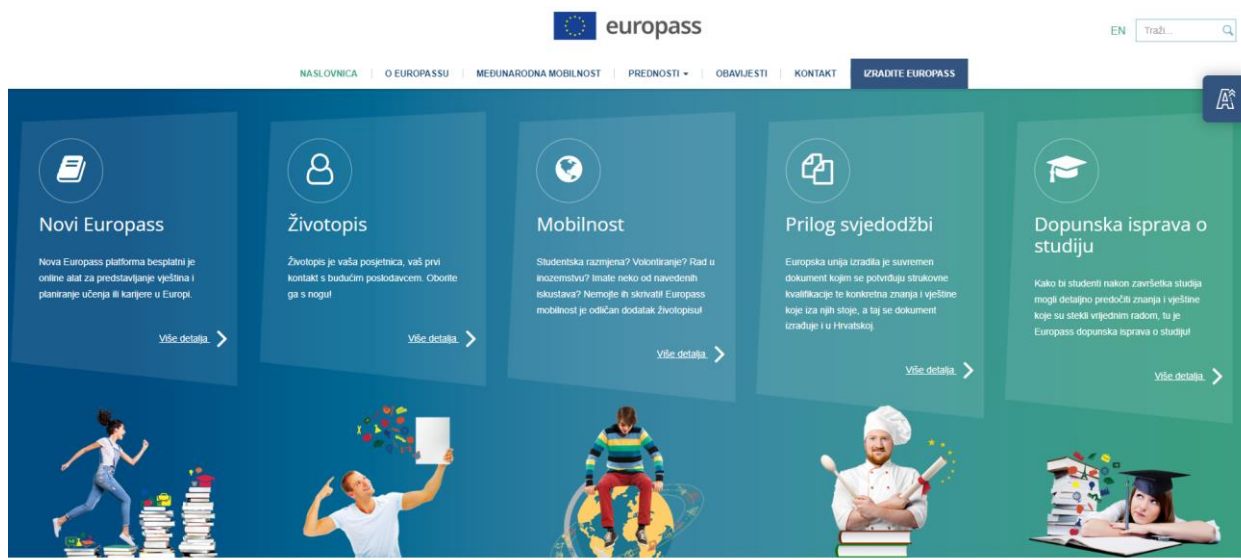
europass

EN Traži...

NASLOVNICA | O EUROPASSU | MEĐUNARODNA MOBILNOST | PREDNOSTI ▾ | OBAVIJESTI | KONTAKT | IZRADITE EUROPASS

Novi Europass

Nova Europass platforma besplatni je online alat za predstavljanje vještina i planiranje učenja ili karijere u Europi.

Više detalja

Životopis

Životopis je vaša posjetnica, vaš prvi kontakt s budućim poslodavcem. Oborite ga s nogu!

Više detalja

Mobilnost

Studentska razmjena? Volontiranje? Rad u inozemstvu? Imate neko od navedenih iskustava? Nemojte ih skrivati! Europass mobilnost je odličan dodatak životopisu!

Više detalja

Prilog svjedodžbi

Europska unija izradila je suvremen dokument kojim se potvrđuju strukovne kvalifikacije te konkretna znanja i vještine koje iza njih stoje, a taj se dokument izrađuje i u Hrvatskoj.

Više detalja

Dopunska isprava o studiju

Kako bi studenti nakon završetka studija mogli detaljno predočiti znanja i vještine koje su stekli vrijednim radom, tu je Europass dopunska isprava o studiju!

Više detalja